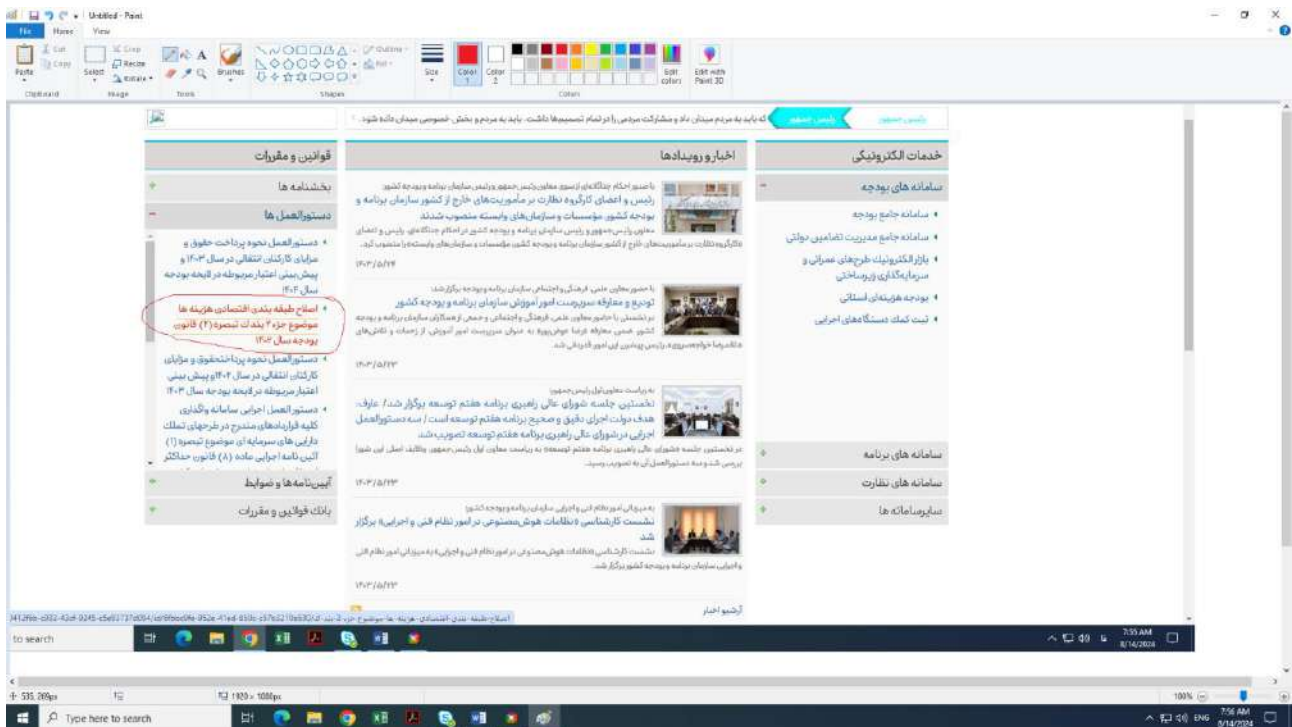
Untitled - Paint

File Home View

Paste Cut Copy Select Crop Resize Rotate Brushes Outline Fill Size Color 1 Color 2 Edit colors Edit with Paint 3D

Clipboard Image Tools Shapes Colors

رئیس جمهور

که باید به مردم میدان داد و مشارکت مردمی را در تمام تصمیمها داشت. باید به مردم و بخش خصوصی میدان داده شود.

قوانین و مقررات

بخشنامه ها

دستورالعمل ها

• دستورالعمل نحوه پرداخت حقوق و مزایای کارکنان انتقالی در سال ۱۴۰۳ و پیش بینی اعتبار مربوطه در لایحه بودجه سال ۱۴۰۴

• اصلاح طبقه بندی اقتصادی هزینه ها موضوع جزء ۲ بند ت تبصره (۲) قانون بودجه سال ۱۴۰۳

• دستورالعمل نحوه پرداخت حقوق و مزایای کارکنان انتقالی در سال ۱۴۰۲ و پیش بینی اعتبار مربوطه در لایحه بودجه سال ۱۴۰۳

• دستورالعمل اجرایی سامانه واگذاری کلیه قراردادهای مندرج در طرحهای تملک دارایی های سرمایه ای موضوع تبصره (۱) آئین نامه اجرایی ماده (۸) قانون حداکثر

آیین‌نامه‌ها و ضوابط

بانک قوانین و مقررات

اخبار و رویدادها

با صدور احکام جداگانه از سوی معاون رئیس جمهور و رئیس سازمان برنامه و بودجه کشور
رئیس و اعضای کارگروه نظارت بر مأموریت‌های خارج از کشور سازمان برنامه و بودجه کشور مؤسسات و سازمان‌های وابسته منصوب شدند

۱۴۰۳/۰۵/۲۴

با حضور معاون علمی، فرهنگی و اجتماعی سازمان برنامه و بودجه برگزار شد:
تودیع و معارفه سرپرست امور آموزش سازمان برنامه و بودجه کشور

۱۴۰۳/۰۵/۲۳

به ریاست معاون اول رئیس جمهور:
نخستین جلسه شورای عالی راهبری برنامه هفتم توسعه برگزار شد/ عارف: هدف دولت اجرای دقیق و صحیح برنامه هفتم توسعه است / سه دستورالعمل اجرایی در شورای عالی راهبری برنامه هفتم توسعه تصویب شد

۱۴۰۳/۰۵/۲۳

به میزبانی امور نظام فنی و اجرایی سازمان برنامه و بودجه کشور
نشست کارشناسی «نظامات هوش مصنوعی در امور نظام فنی و اجرایی» برگزار شد

۱۴۰۳/۰۵/۲۲

آرشیو اخبار

خدمات الکترونیکی

سامانه های بودجه

• سامانه جامع بودجه
• سامانه جامع مدیریت تضامین دولتی
• بازار الکترونیک طرح‌های عمرانی و سرمایه‌گذاری زیرساختی
• بودجه هزینه‌ای استانی
• ثبت کمک دستگاه‌های اجرایی

سامانه های برنامه

سامانه های نظارت

سایرسامانه ها

to search

7:55 AM 8/14/2024

535, 269px 1920 × 1080px 100%

Type here to search

ENG 7:56 AM 8/14/2024